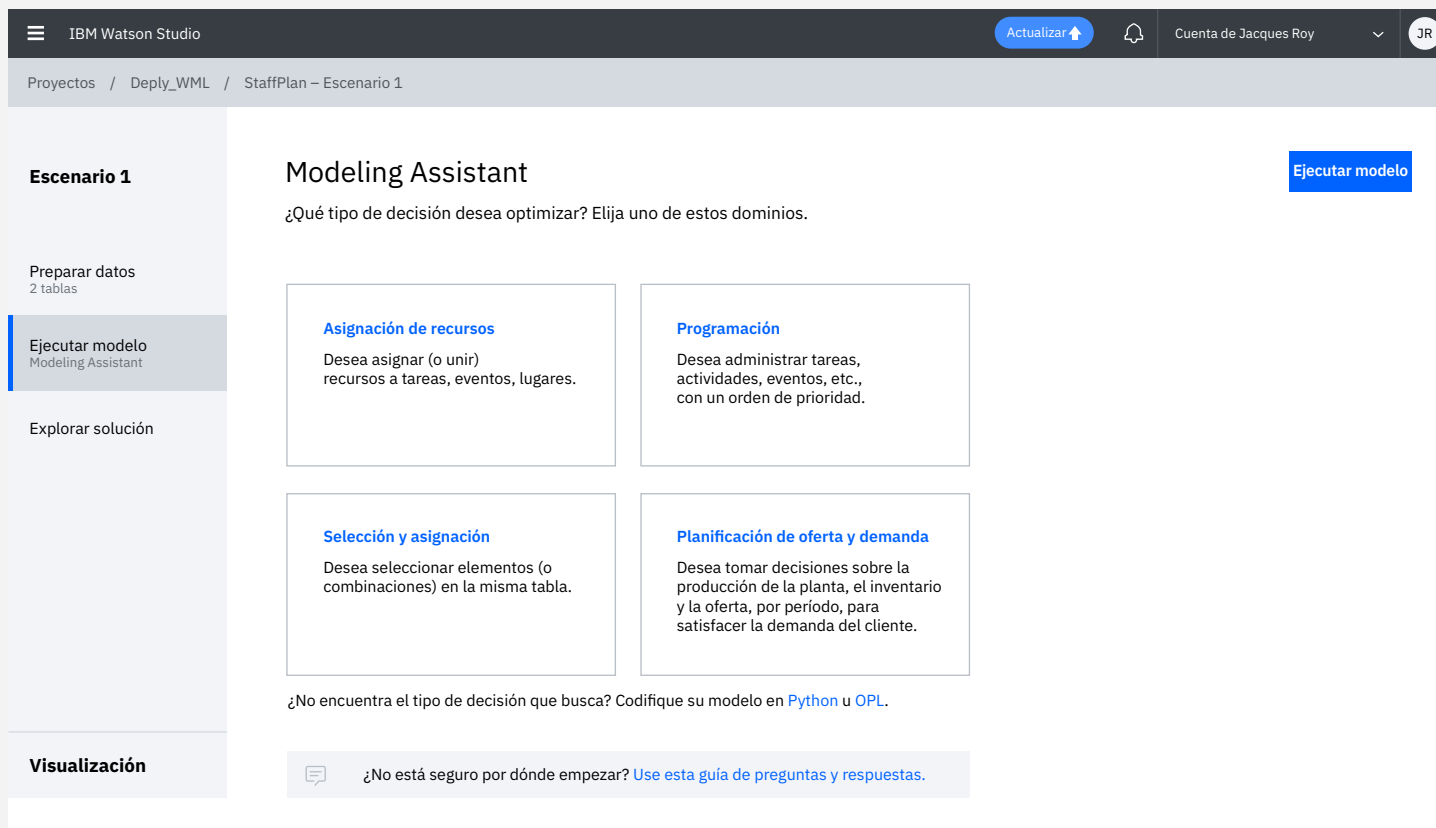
IBM Watson Studio

Actualizar

Cuenta de Jacques Roy

JR

Proyectos / Deply_WML / StaffPlan – Escenario 1

Escenario 1

Preparar datos
2 tablas

Ejecutar modelo
Modeling Assistant

Explorar solución

Visualización

Modeling Assistant

Ejecutar modelo

¿Qué tipo de decisión desea optimizar? Elija uno de estos dominios.

Asignación de recursos
Desea asignar (o unir) recursos a tareas, eventos, lugares.

Programación
Desea administrar tareas, actividades, eventos, etc., con un orden de prioridad.

Selección y asignación
Desea seleccionar elementos (o combinaciones) en la misma tabla.

Planificación de oferta y demanda
Desea tomar decisiones sobre la producción de la planta, el inventario y la oferta, por período, para satisfacer la demanda del cliente.

¿No encuentra el tipo de decisión que busca? Codifique su modelo en Python u OPL.

¿No está seguro por dónde empezar? Use esta guía de preguntas y respuestas.